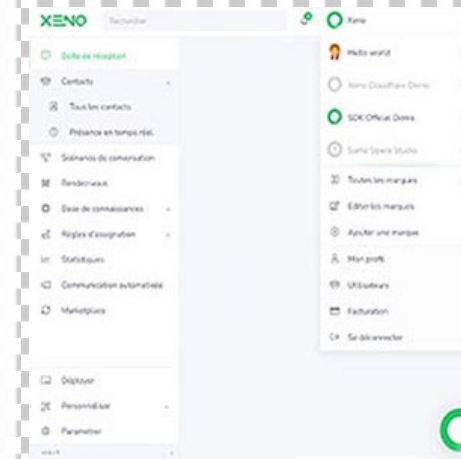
XENO Rechercher

Boîte de réception
Contacts
Tous les contacts
Présence en temps réel
Scénarios de conversation
Rendez-vous
Base de connaissances
Règles d'assignation
Statistiques
Communication automatisée
Marketplace
Déployer
Personnaliser
Paramétrer

Xeno
Hello world
Xeno Cloudflare Demo
SDK Official Demo
Same Space Studio
Toutes les marques
Éditer les marques
Ajouter une marque
Mon profil
Utilisateurs
Facturation
Se déconnecter